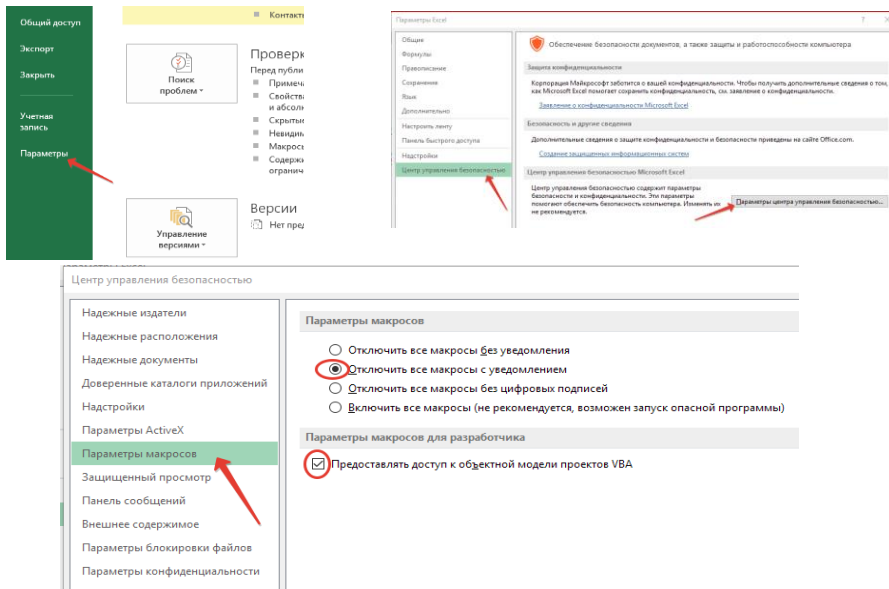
Общий доступ
Экспорт
Закрыть
Учетная запись
Параметры

Контакт

Поиск проблем

Проверк
Перед публи
Примеч
Свойств
и абсол
Скрыты
Невидим
Макрос
Содерж
огранич

Управление версиями

Версии
Нет пред

Параметры Excel
?
Общие
Формулы
Правописание
Сохранение
Язык
Дополнительно
Настроить ленту
Панель быстрого доступа
Надстройки
Центр управления безопасностью

Обеспечение безопасности документов, а также защиты и работоспособности компьютера
Защита конфиденциальности
Корпорация Майкрософт заботится о вашей конфиденциальности. Чтобы получить дополнительные сведения о том, как Microsoft Excel помогает сохранить конфиденциальность, см. заявление о конфиденциальности.
Заявление о конфиденциальности Microsoft Excel
Безопасность и другие сведения
Дополнительные сведения о защите конфиденциальности и безопасности приведены на сайте Office.com.
Создание защищенных информационных систем
Центр управления безопасностью Microsoft Excel
Центр управления безопасностью содержит параметры безопасности и конфиденциальности. Эти параметры помогают обеспечить безопасность компьютера. Изменять их не рекомендуется.
Параметры центра управления безопасностью...

Центр управления безопасностью
Надежные издатели
Надежные расположения
Надежные документы
Доверенные каталоги приложений
Надстройки
Параметры ActiveX
Параметры макросов
Защищенный просмотр
Панель сообщений
Внешнее содержимое
Параметры блокировки файлов
Параметры конфиденциальности

Параметры макросов
Отключить все макросы без уведомления
Отключить все макросы с уведомлением
Отключить все макросы без цифровых подписей
Включить все макросы (не рекомендуется, возможен запуск опасной программы)
Параметры макросов для разработчика
Предоставлять доступ к объектной модели проектов VBA